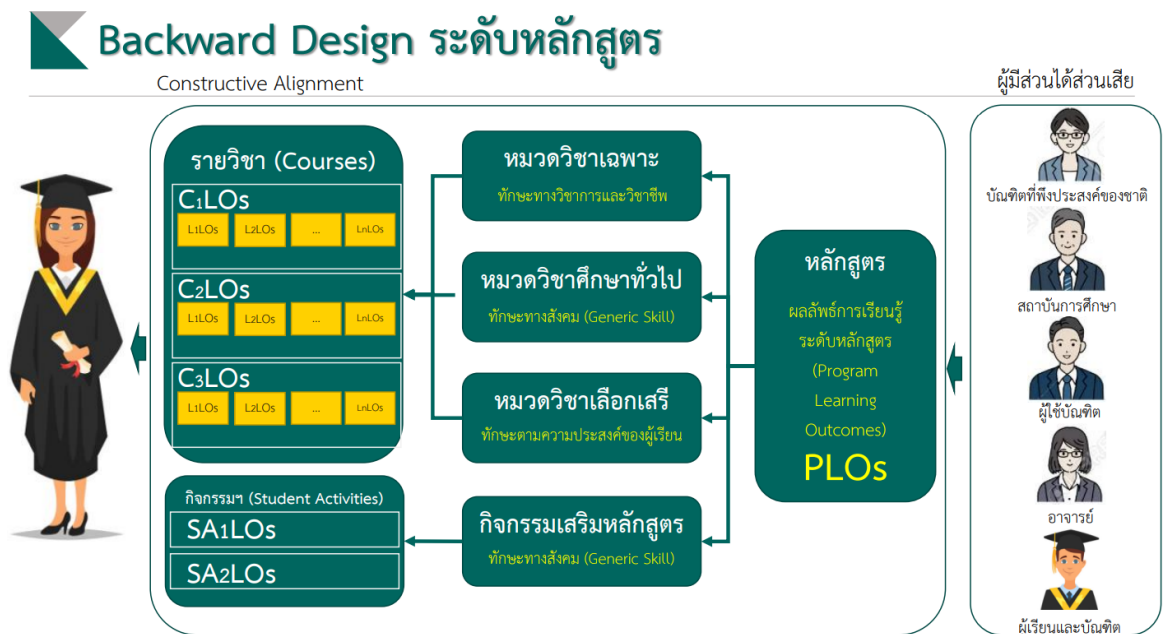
Backward Design ระดับหลักสูตร

Constructive Alignment

ผู้มีส่วนได้ส่วนเสีย

รายวิชา (Courses)

$C_1$LOs

$L_1$LOs $L_2$LOs ... $L_n$LOs

$C_2$LOs

$L_1$LOs $L_2$LOs ... $L_n$LOs

$C_3$LOs

$L_1$LOs $L_2$LOs ... $L_n$LOs

กิจกรรมฯ (Student Activities)

$SA_1$LOs

$SA_2$LOs

หมวดวิชาเฉพาะ
ทักษะทางวิชาการและวิชาชีพ

หมวดวิชาศึกษาทั่วไป
ทักษะทางสังคม (Generic Skill)

หมวดวิชาเลือกเสรี
ทักษะตามความประสงค์ของผู้เรียน

กิจกรรมเสริมหลักสูตร
ทักษะทางสังคม (Generic Skill)

หลักสูตร
ผลลัพธ์การเรียนรู้ระดับหลักสูตร (Program Learning Outcomes)
PLOs

บัณฑิตที่พึงประสงค์ของชาติ

สถาบันการศึกษา

ผู้ใช้บัณฑิต

อาจารย์

ผู้เรียนและบัณฑิต